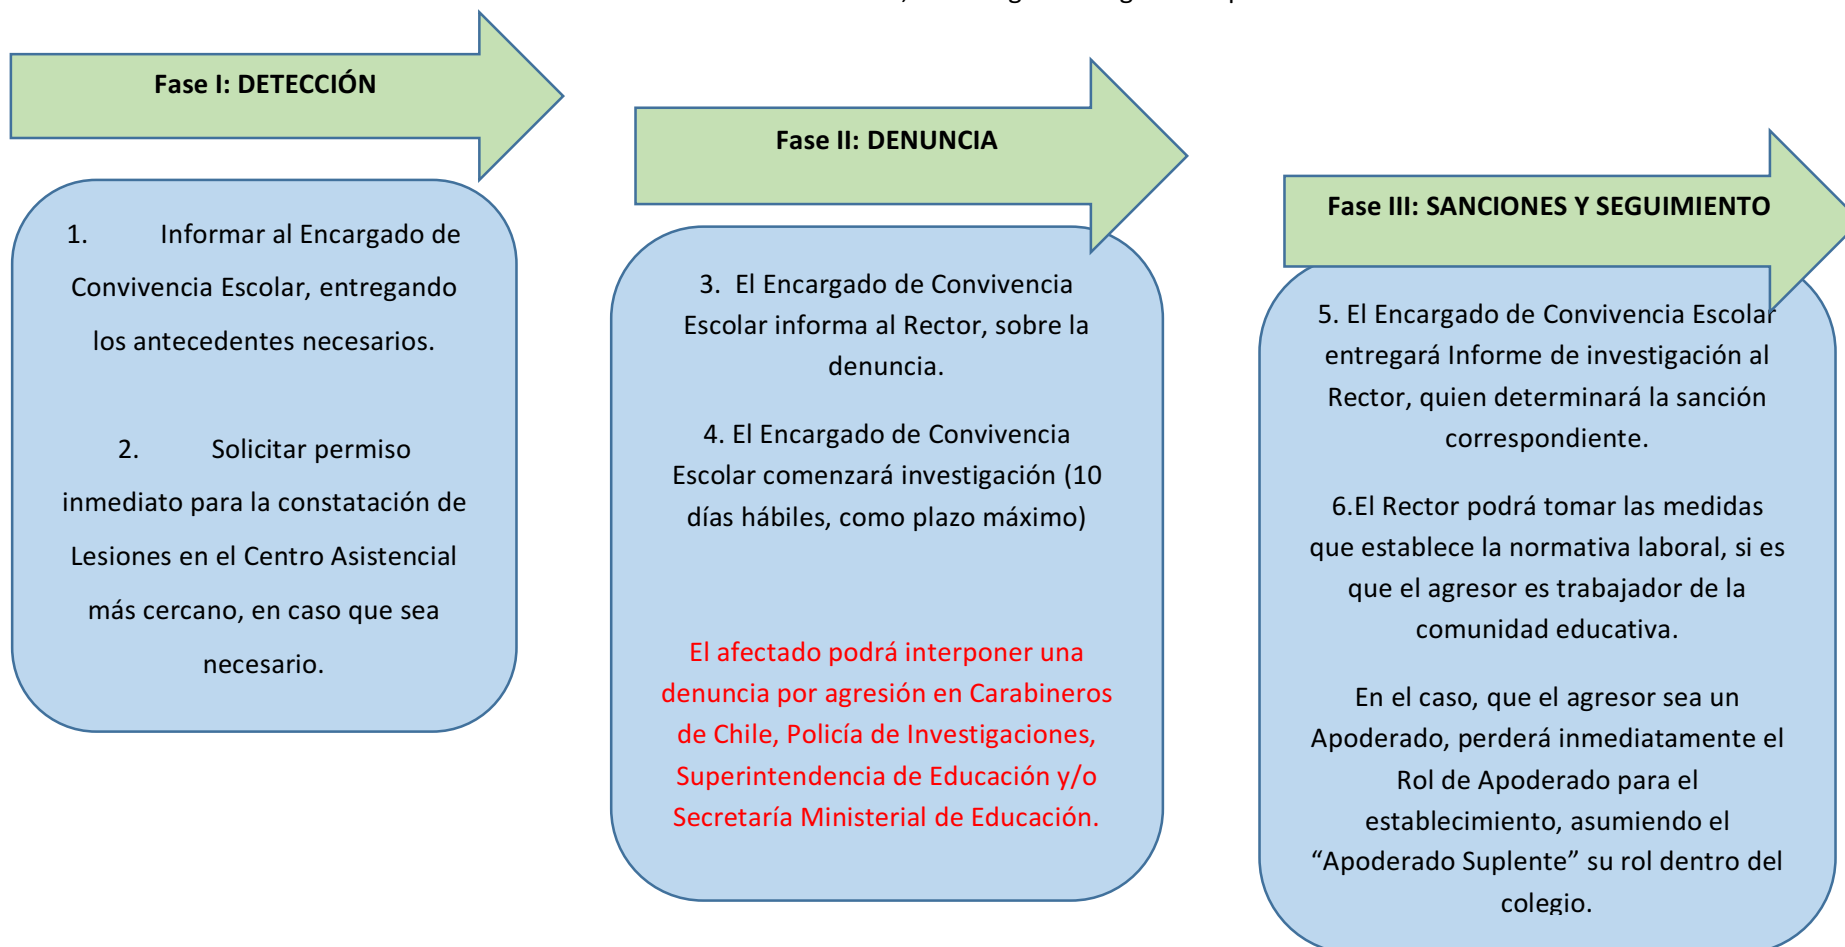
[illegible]

Fase I: DETECCIÓN

1. Informar al Encargado de Convivencia Escolar, entregando los antecedentes necesarios.

2. Solicitar permiso inmediato para la constatación de Lesiones en el Centro Asistencial más cercano, en caso que sea necesario.

Fase II: DENUNCIA

3. El Encargado de Convivencia Escolar informa al Rector, sobre la denuncia.

4. El Encargado de Convivencia Escolar comenzará investigación (10 días hábiles, como plazo máximo)

El afectado podrá interponer una denuncia por agresión en Carabineros de Chile, Policía de Investigaciones, Superintendencia de Educación y/o Secretaría Ministerial de Educación.

Fase III: SANCIONES Y SEGUIMIENTO

5. El Encargado de Convivencia Escolar entregará Informe de investigación al Rector, quien determinará la sanción correspondiente.

6.El Rector podrá tomar las medidas que establece la normativa laboral, si es que el agresor es trabajador de la comunidad educativa.

En el caso, que el agresor sea un Apoderado, perderá inmediatamente el Rol de Apoderado para el establecimiento, asumiendo el "Apoderado Suplente" su rol dentro del colegio.